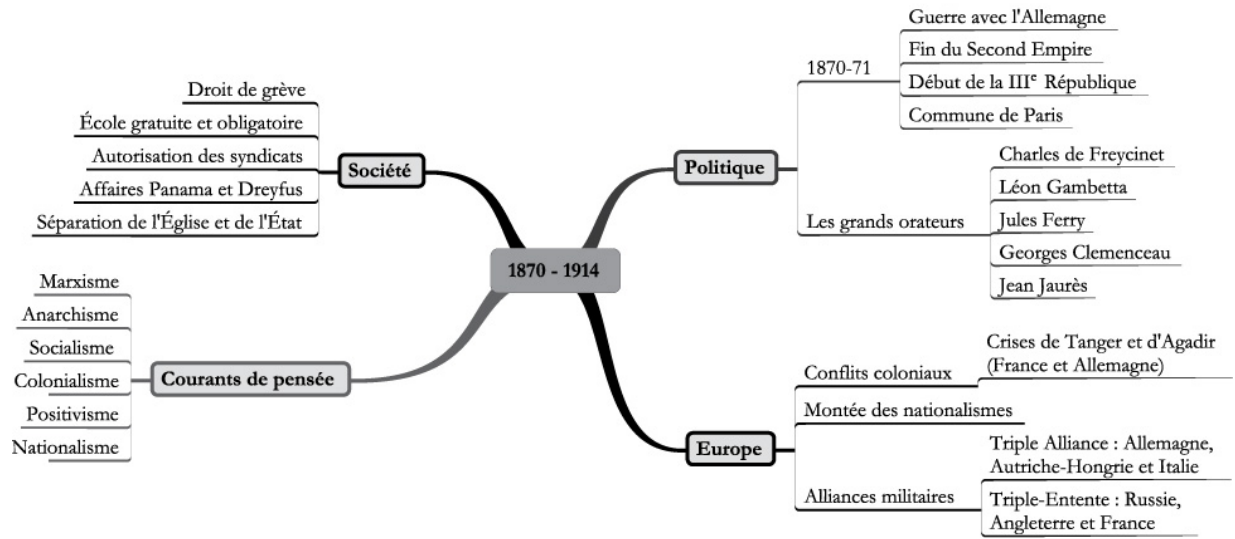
1870 - 1914

Société
Droit de grève
École gratuite et obligatoire
Autorisation des syndicats
Affaires Panama et Dreyfus
Séparation de l'Église et de l'État

Courants de pensée
Marxisme
Anarchisme
Socialisme
Colonialisme
Positivisme
Nationalisme

Politique
1870-71
Guerre avec l'Allemagne
Fin du Second Empire
Début de la III$^{e}$ République
Commune de Paris
Les grands orateurs
Charles de Freycinet
Léon Gambetta
Jules Ferry
Georges Clemenceau
Jean Jaurès

Europe
Conflits coloniaux
Crises de Tanger et d'Agadir (France et Allemagne)
Montée des nationalismes
Alliances militaires
Triple Alliance : Allemagne, Autriche-Hongrie et Italie
Triple-Entente : Russie, Angleterre et France